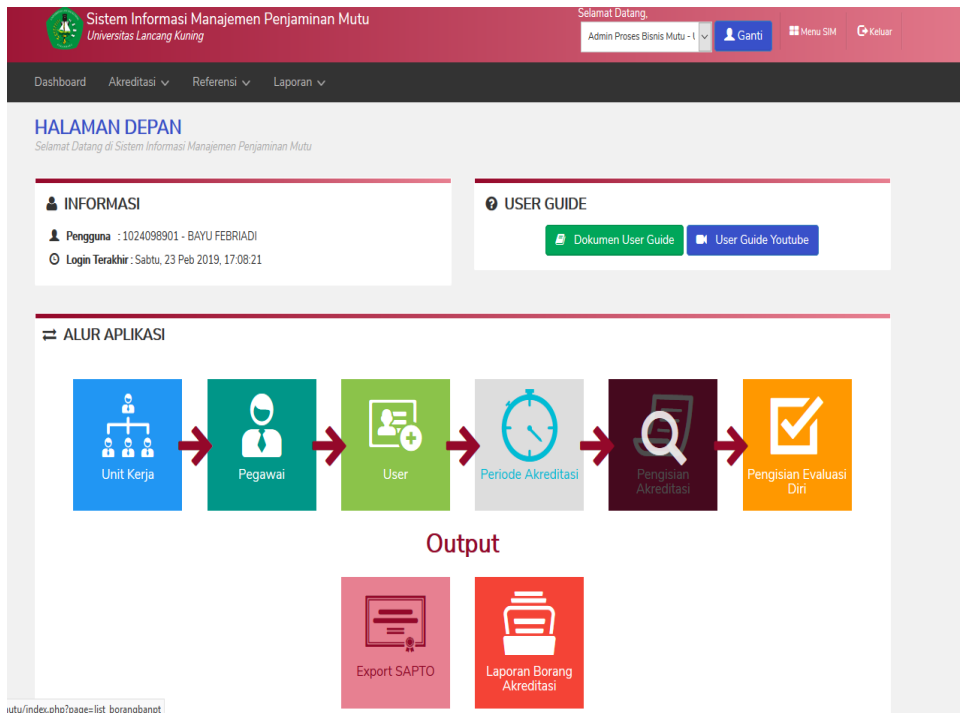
Sistem Informasi Manajemen Penjaminan Mutu
Universitas Lancang Kuning

Selamat Datang,
Admin Proses Bisnis Mutu - U
Ganti
Menu SIM
Keluar

Dashboard
Akreditasi
Referensi
Laporan

HALAMAN DEPAN
Selamat Datang di Sistem Informasi Manajemen Penjaminan Mutu

INFORMASI
Pengguna : 1024098901 - BAYU FEBRIADI
Login Terakhir : Sabtu, 23 Peb 2019, 17:08:21

USER GUIDE
Dokumen User Guide
User Guide Youtube

ALUR APLIKASI
Unit Kerja
Pegawai
User
Periode Akreditasi
Pengisian Akreditasi
Pengisian Evaluasi Diri

Output
Export SAPTO
Laporan Borang Akreditasi

nutu/index.php?page=list_borangbanpt